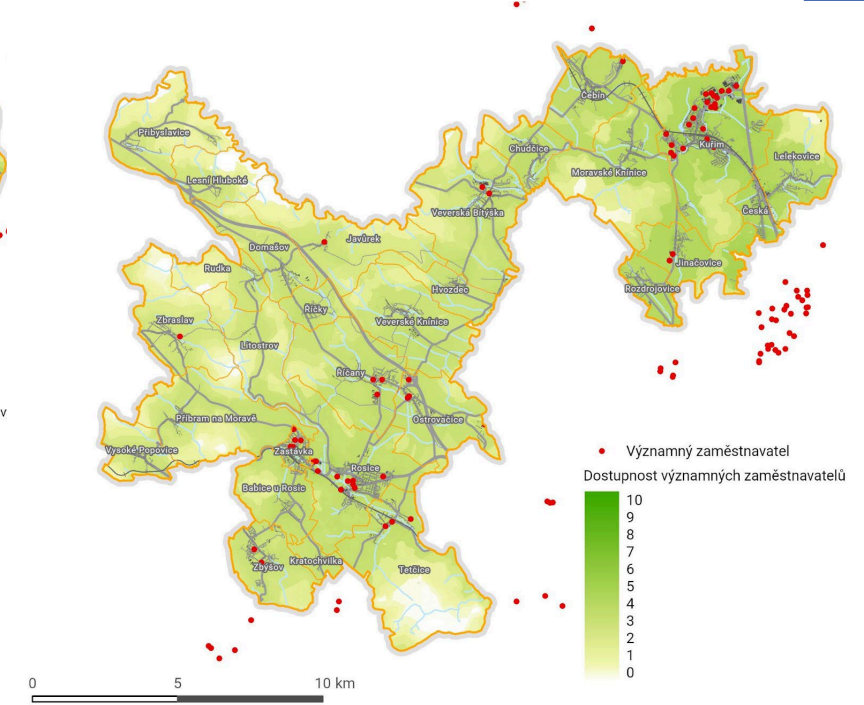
Čebín
Přibyslavice
Chudčice
Kuřim
Lelekovice
Moravské Knínice
Lesní Hluboké
Veverská Bítýška
Česká
Domašov
Javůrek
Jinačovice
Rudka
Hvozdec
Rozdrojovice
Říčky
Veverské Knínice
Zbraslav
Litostrov
Říčany
v
Ostrovačice
Příbram na Moravě
Vysoké Popovice
Zastávka
Rosice
Bebice u Rosic
Zbýšov
Kratochvilka
Tetčice

Významný zaměstnavatel
Dostupnost významných zaměstnavatelů
10
9
8
7
6
5
4
3
2
1
0

0
5
10 km